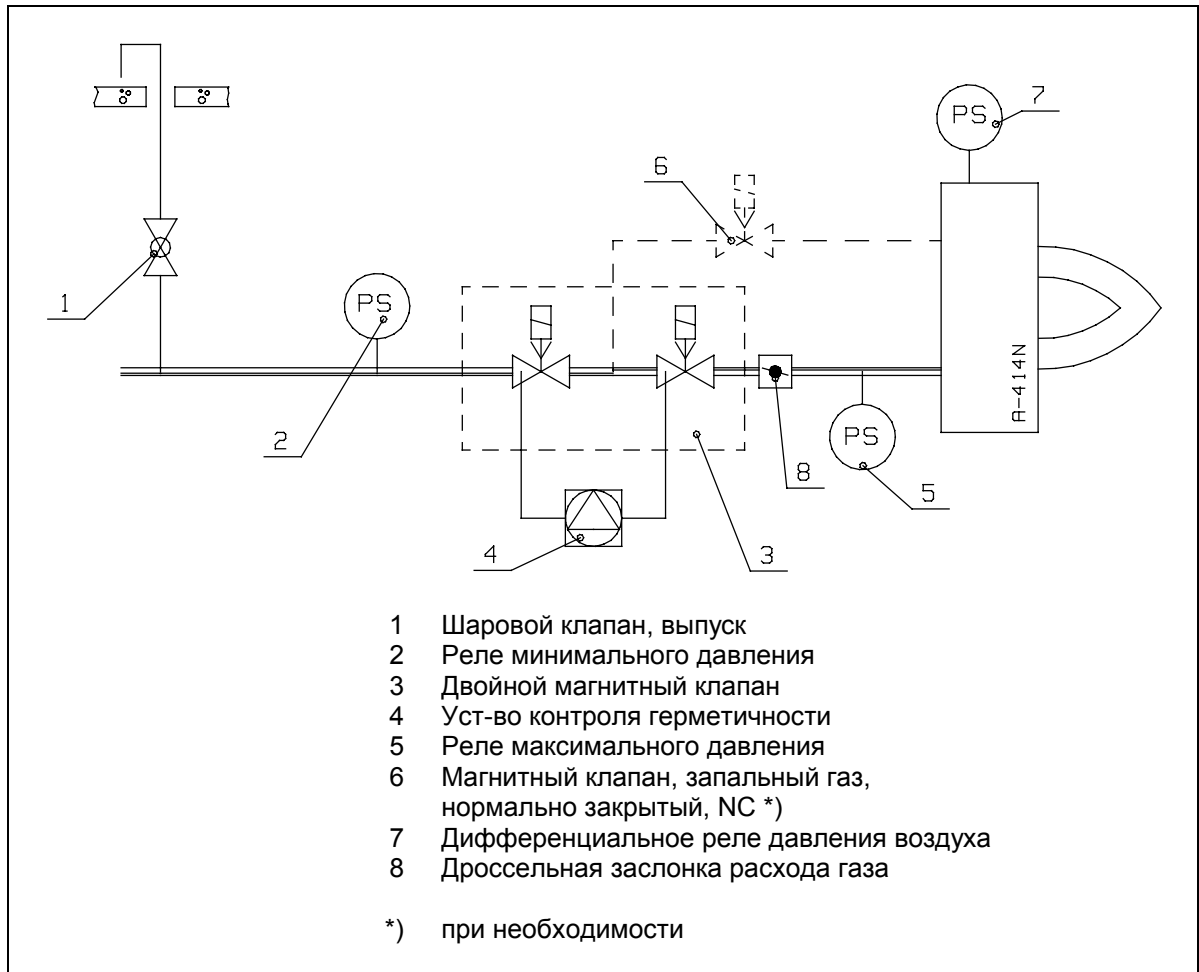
PS
7
6
1
PS
2
A-414N
PS
8
5
4
3

1 Шаровой клапан, выпуск
2 Реле минимального давления
3 Двойной магнитный клапан
4 Уст-во контроля герметичности
5 Реле максимального давления
6 Магнитный клапан, запальный газ, нормально закрытый, NC *)
7 Дифференциальное реле давления воздуха
8 Дроссельная заслонка расхода газа

*) при необходимости